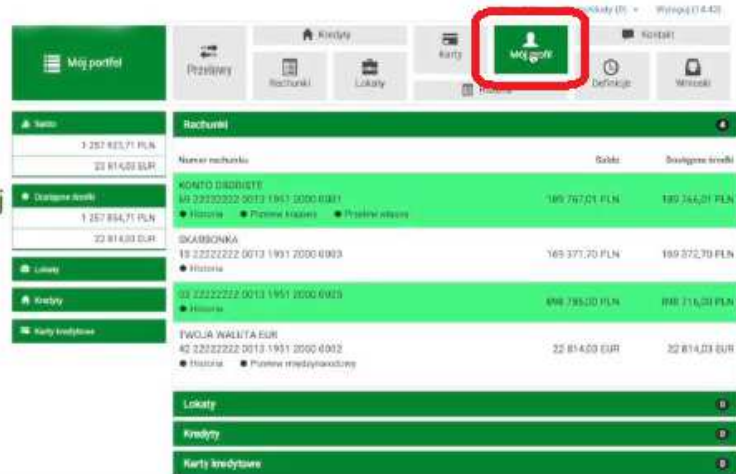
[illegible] (0) Wyloguj (14:40)

Mój portfel

Przelewy

Kredyty

Rachunki

Lokaty

Karty

Mój profil

Kontakt

Definicje

Wnioski

Saldo

1 257 923,71 PLN

22 814,03 EUR

Dostępne środki

1 257 854,71 PLN

22 814,03 EUR

Lokaty

Kredyty

Karty kredytowe

Rachunki

Numer rachunku

Saldo

Dostępne środki

KONTO OSOBISTE
68 22222222 0013 1951 2000 0001
Historia Przelew krajowy Przelew własny

189 767,01 PLN

189 766,01 PLN

SKARBONKA
15 22222222 0013 1951 2000 0003
Historia

169 371,70 PLN

169 372,70 PLN

03 22222222 0013 1951 2000 0025
Historia

898 786,00 PLN

898 716,00 PLN

TWOJA WALUTA EUR
42 22222222 0013 1951 2000 0002
Historia Przelew międzynarodowy

22 814,03 EUR

22 814,03 EUR

Lokaty

Kredyty

Karty kredytowe